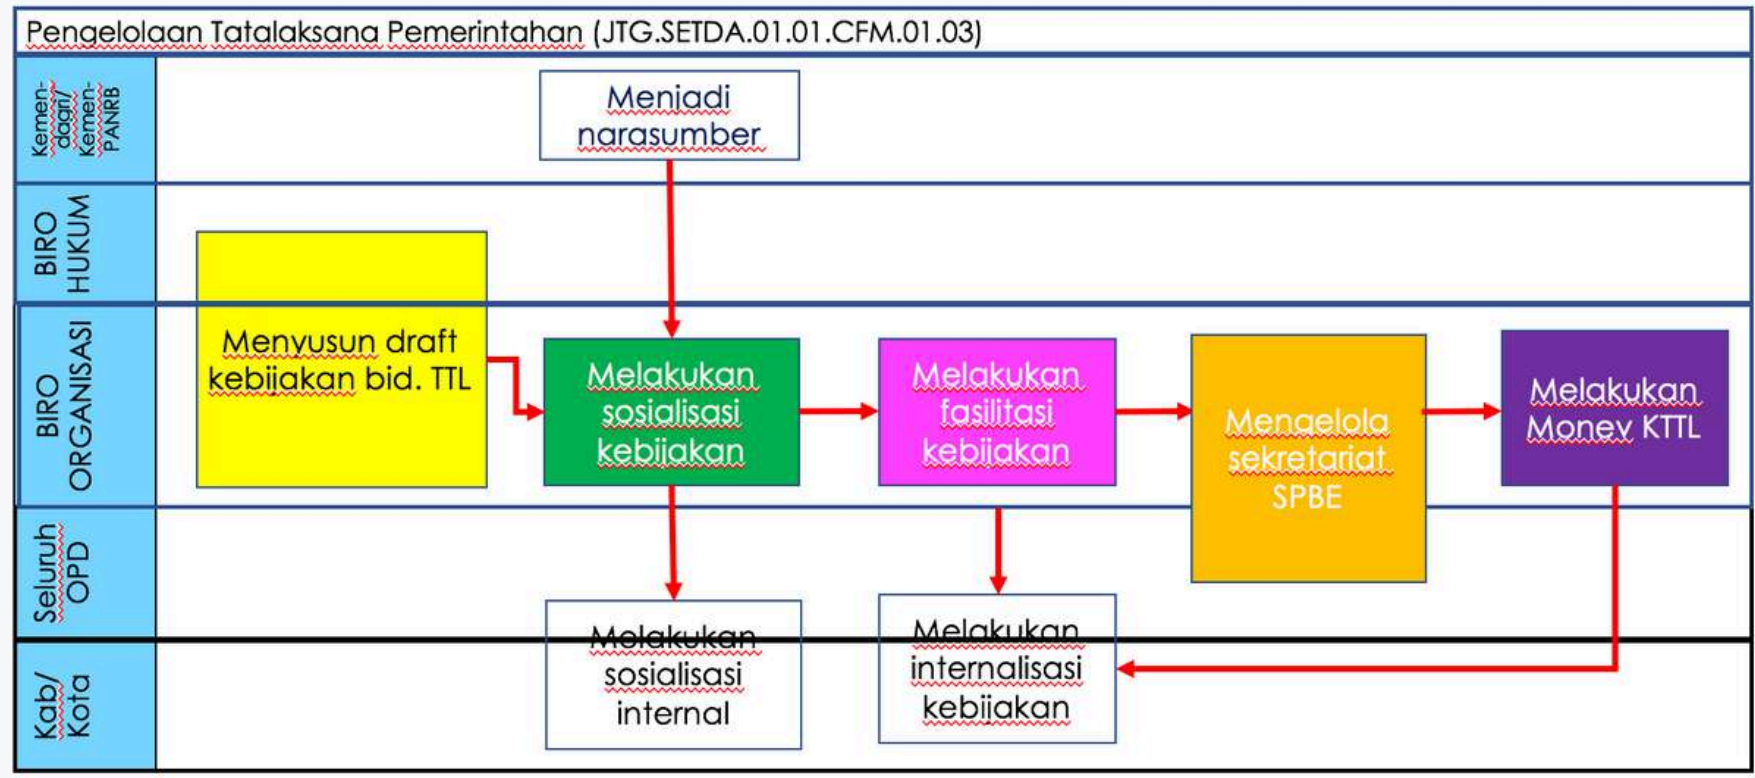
Pengelolaan Tatalaksana Pemerintahan (JTG.SETDA.01.01.CFM.01.03)

Kemen-dagri/ Kemen-PANRB

Menjadi narasumber

BIRO HUKUM

BIRO ORGANISASI

Menyusun draft kebijakan bid. TTL

Melakukan sosialisasi kebijakan

Melakukan fasilitasi kebijakan

Mengelola sekretariat SPBE

Melakukan Monev KTTL

Seluruh OPD

Kab/ Kota

Melakukan sosialisasi internal

Melakukan internalisasi kebijakan